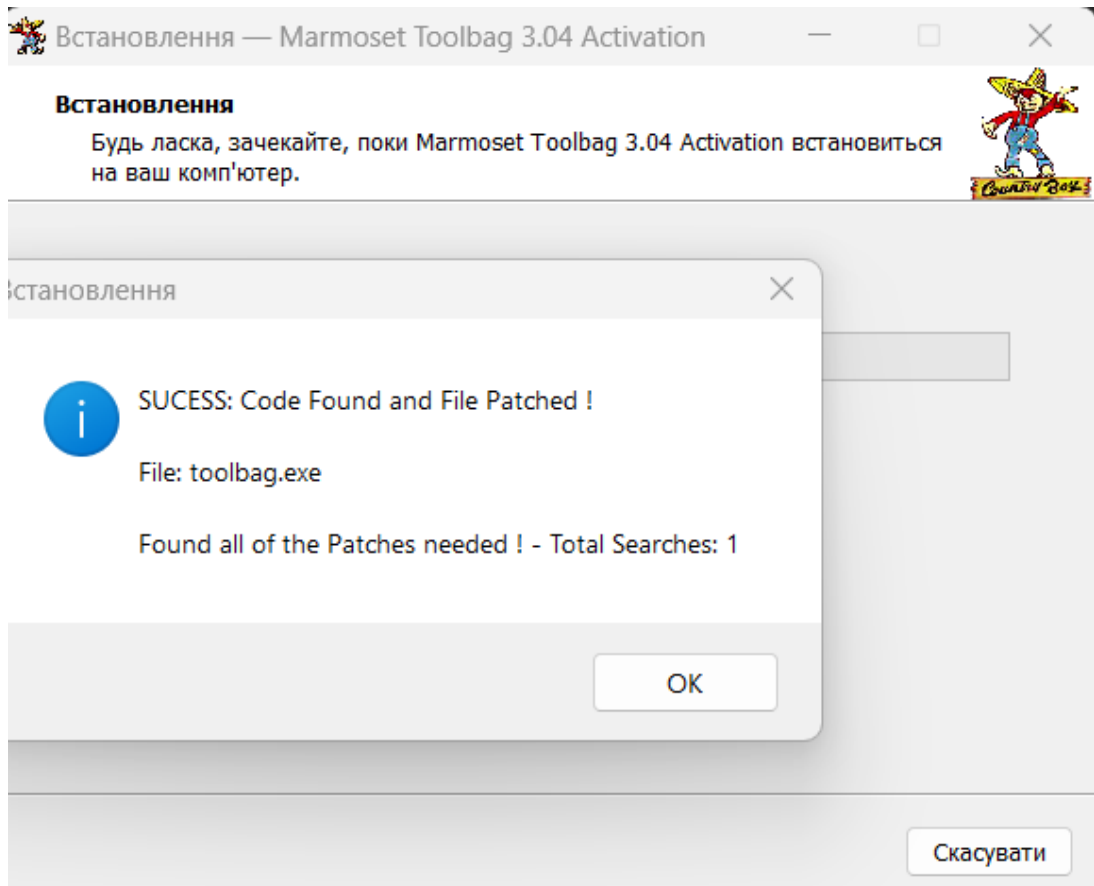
Встановлення — Marmoset Toolbag 3.04 Activation

Встановлення
Будь ласка, зачекайте, поки Marmoset Toolbag 3.04 Activation встановиться на ваш комп'ютер.

Country Boy

Встановлення

SUCESS: Code Found and File Patched !

File: toolbag.exe

Found all of the Patches needed ! - Total Searches: 1

OK

Скасувати